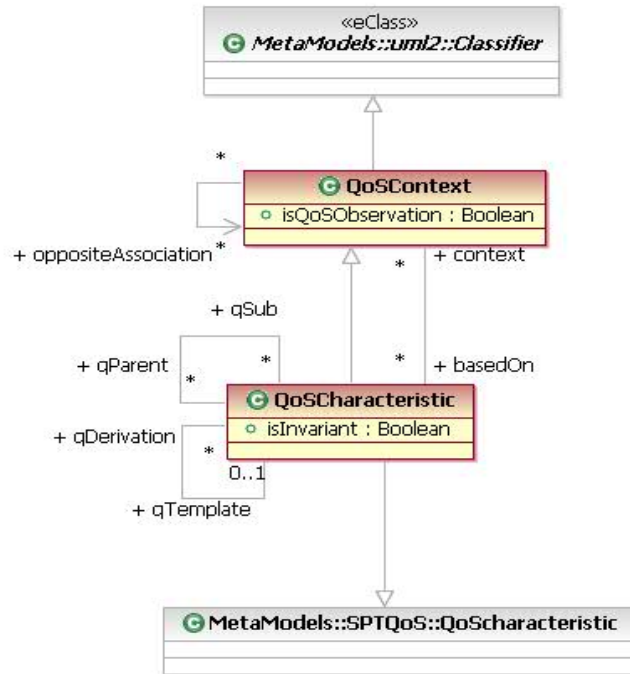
«eClass»
MetaModels::uml2::Classifier

*

QoSContext
isQoSObservation : Boolean

+ oppositeAssociation *

* + context

+ qSub

+ qParent *

*

* + basedOn

QoSCharacteristic
isInvariant : Boolean

+ qDerivation *

0..1

+ qTemplate

MetaModels::SPTQoS::QoScharacteristic